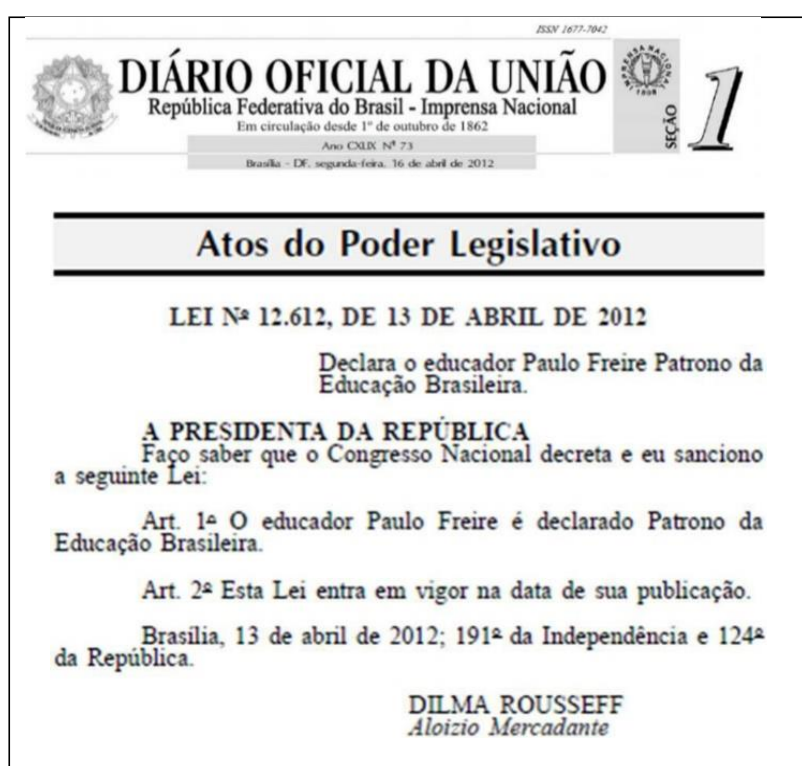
ISSN 1677-7042

DIÁRIO OFICIAL DA UNIÃO
República Federativa do Brasil - Imprensa Nacional
Em circulação desde 1º de outubro de 1862
Ano CXLIX Nº 73
Brasília - DF, segunda-feira, 16 de abril de 2012

IMPRENSA NACIONAL 1808

SEÇÃO 1

Atos do Poder Legislativo

LEI Nº 12.612, DE 13 DE ABRIL DE 2012

Declara o educador Paulo Freire Patrono da Educação Brasileira.

A PRESIDENTA DA REPÚBLICA
Faço saber que o Congresso Nacional decreta e eu sanciono a seguinte Lei:

Art. 1º O educador Paulo Freire é declarado Patrono da Educação Brasileira.

Art. 2º Esta Lei entra em vigor na data de sua publicação.

Brasília, 13 de abril de 2012; 191º da Independência e 124º da República.

DILMA ROUSSEFF
Aloizio Mercadante